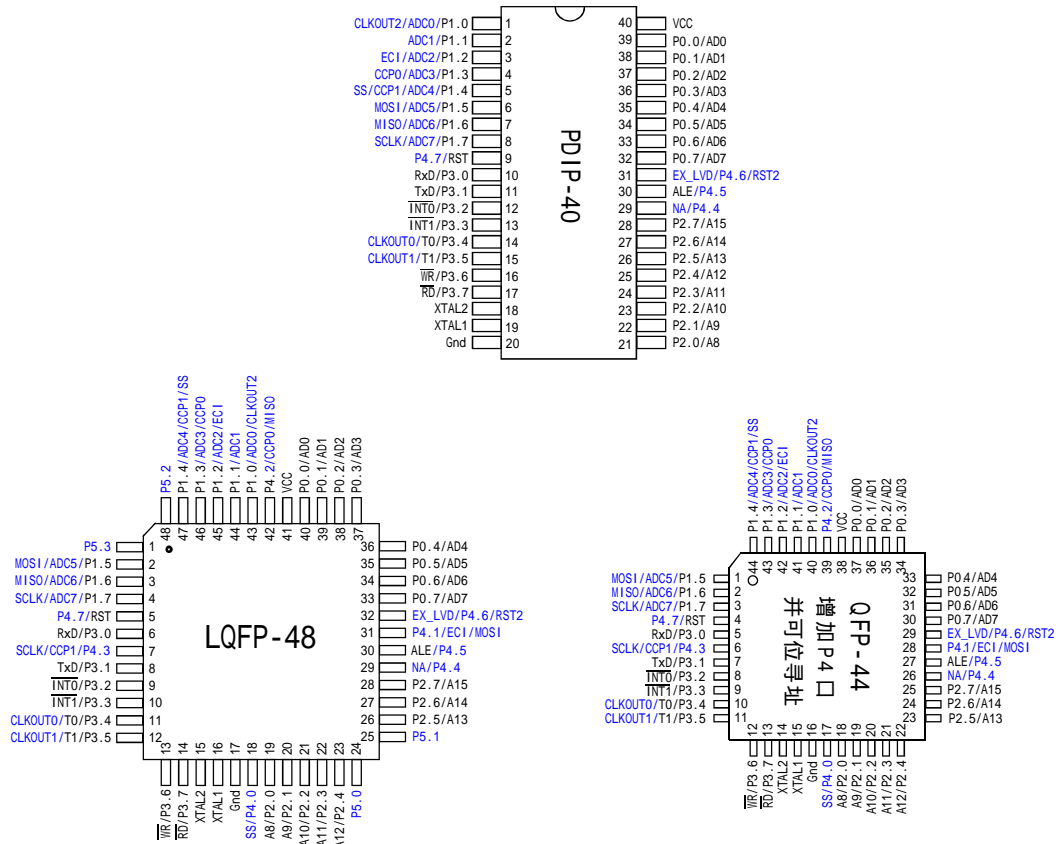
PDIP-40

CLKOUT2/ADC0/P1.0 1
ADC1/P1.1 2
ECI/ADC2/P1.2 3
CCP0/ADC3/P1.3 4
SS/CCP1/ADC4/P1.4 5
MOSI/ADC5/P1.5 6
MISO/ADC6/P1.6 7
SCLK/ADC7/P1.7 8
P4.7/RST 9
RxD/P3.0 10
TxD/P3.1 11
$\overline{INT0}$/P3.2 12
$\overline{INT1}$/P3.3 13
CLKOUT0/T0/P3.4 14
CLKOUT1/T1/P3.5 15
$\overline{WR}$/P3.6 16
$\overline{RD}$/P3.7 17
XTAL2 18
XTAL1 19
Gnd 20

40 VCC
39 P0.0/AD0
38 P0.1/AD1
37 P0.2/AD2
36 P0.3/AD3
35 P0.4/AD4
34 P0.5/AD5
33 P0.6/AD6
32 P0.7/AD7
31 EX_LVD/P4.6/RST2
30 ALE/P4.5
29 NA/P4.4
28 P2.7/A15
27 P2.6/A14
26 P2.5/A13
25 P2.4/A12
24 P2.3/A11
23 P2.2/A10
22 P2.1/A9
21 P2.0/A8

LQFP-48

48 P5.2
47 P1.4/ADC4/CCP1/SS
46 P1.3/ADC3/CCP0
45 P1.2/ADC2/ECI
44 P1.1/ADC1
43 P1.0/ADC0/CLKOUT2
42 P4.2/CCP0/MISO
41 VCC
40 P0.0/AD0
39 P0.1/AD1
38 P0.2/AD2
37 P0.3/AD3

P5.3 1
MOSI/ADC5/P1.5 2
MISO/ADC6/P1.6 3
SCLK/ADC7/P1.7 4
P4.7/RST 5
RxD/P3.0 6
SCLK/CCP1/P4.3 7
TxD/P3.1 8
$\overline{INT0}$/P3.2 9
$\overline{INT1}$/P3.3 10
CLKOUT0/T0/P3.4 11
CLKOUT1/T1/P3.5 12

36 P0.4/AD4
35 P0.5/AD5
34 P0.6/AD6
33 P0.7/AD7
32 EX_LVD/P4.6/RST2
31 P4.1/ECI/MOSI
30 ALE/P4.5
29 NA/P4.4
28 P2.7/A15
27 P2.6/A14
26 P2.5/A13
25 P5.1

13 $\overline{WR}$/P3.6
14 $\overline{RD}$/P3.7
15 XTAL2
16 XTAL1
17 Gnd
18 SS/P4.0
19 A8/P2.0
20 A9/P2.1
21 A10/P2.2
22 A11/P2.3
23 A12/P2.4
24 P5.0

QFP-44
增加P4口
并可位寻址

44 P1.4/ADC4/CCP1/SS
43 P1.3/ADC3/CCP0
42 P1.2/ADC2/ECI
41 P1.1/ADC1
40 P1.0/ADC0/CLKOUT2
39 P4.2/CCP0/MISO
38 VCC
37 P0.0/AD0
36 P0.1/AD1
35 P0.2/AD2
34 P0.3/AD3

MOSI/ADC5/P1.5 1
MISO/ADC6/P1.6 2
SCLK/ADC7/P1.7 3
P4.7/RST 4
RxD/P3.0 5
SCLK/CCP1/P4.3 6
TxD/P3.1 7
$\overline{INT0}$/P3.2 8
$\overline{INT1}$/P3.3 9
CLKOUT0/T0/P3.4 10
CLKOUT1/T1/P3.5 11

33 P0.4/AD4
32 P0.5/AD5
31 P0.6/AD6
30 P0.7/AD7
29 EX_LVD/P4.6/RST2
28 P4.1/ECI/MOSI
27 ALE/P4.5
26 NA/P4.4
25 P2.7/A15
24 P2.6/A14
23 P2.5/A13

12 $\overline{WR}$/P3.6
13 $\overline{RD}$/P3.7
14 XTAL2
15 XTAL1
16 Gnd
17 SS/P4.0
18 A8/P2.0
19 A9/P2.1
20 A10/P2.2
21 A11/P2.3
22 A12/P2.4